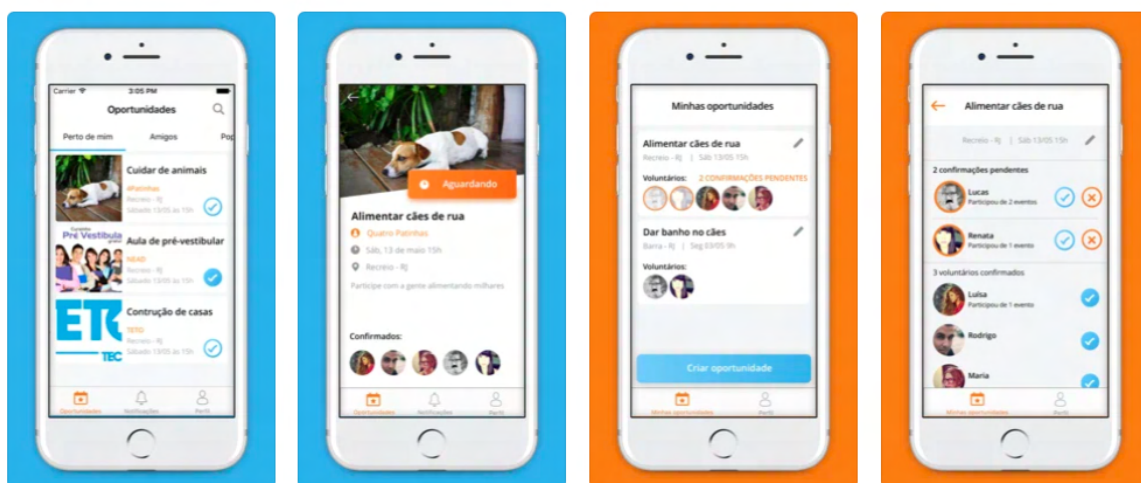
Carrier 3:05 PM

Oportunidades

Perto de mim | Amigos | Po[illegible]

Cuidar de animais
4Patinhas
Recreio - RJ
Sábado 13/05 às 10h

Pré Vestibular
Aula de pré-vestibular
NEAD
Recreio - RJ
Sábado 13/05 às 10h

ETC TEC
Contrução de casas
TETO
Recreio - RJ
Sábado 13/05 às 10h

Oportunidades Notificações Perfil

Aguardando

Alimentar cães de rua
Quatro Patinhas
Sáb, 13 de maio 15h
Recreio - RJ
Participe com a gente alimentando milhares

Confirmados:

Oportunidades Notificações Perfil

Minhas oportunidades

Alimentar cães de rua
Recreio - RJ | Sáb 13/05 15h
Voluntários: 2 CONFIRMAÇÕES PENDENTES

Dar banho no cães
Barra - RJ | Seg 03/05 9h
Voluntários:

Criar oportunidade

Minhas oportunidades Perfil

Alimentar cães de rua
Recreio - RJ | Sáb 13/05 15h

2 confirmações pendentes
Lucas
Participou de 2 eventos
Renata
Participou de 1 evento

3 voluntários confirmados
Luisa
Participou de 1 evento
Rodrigo
Maria

Minhas oportunidades Perfil